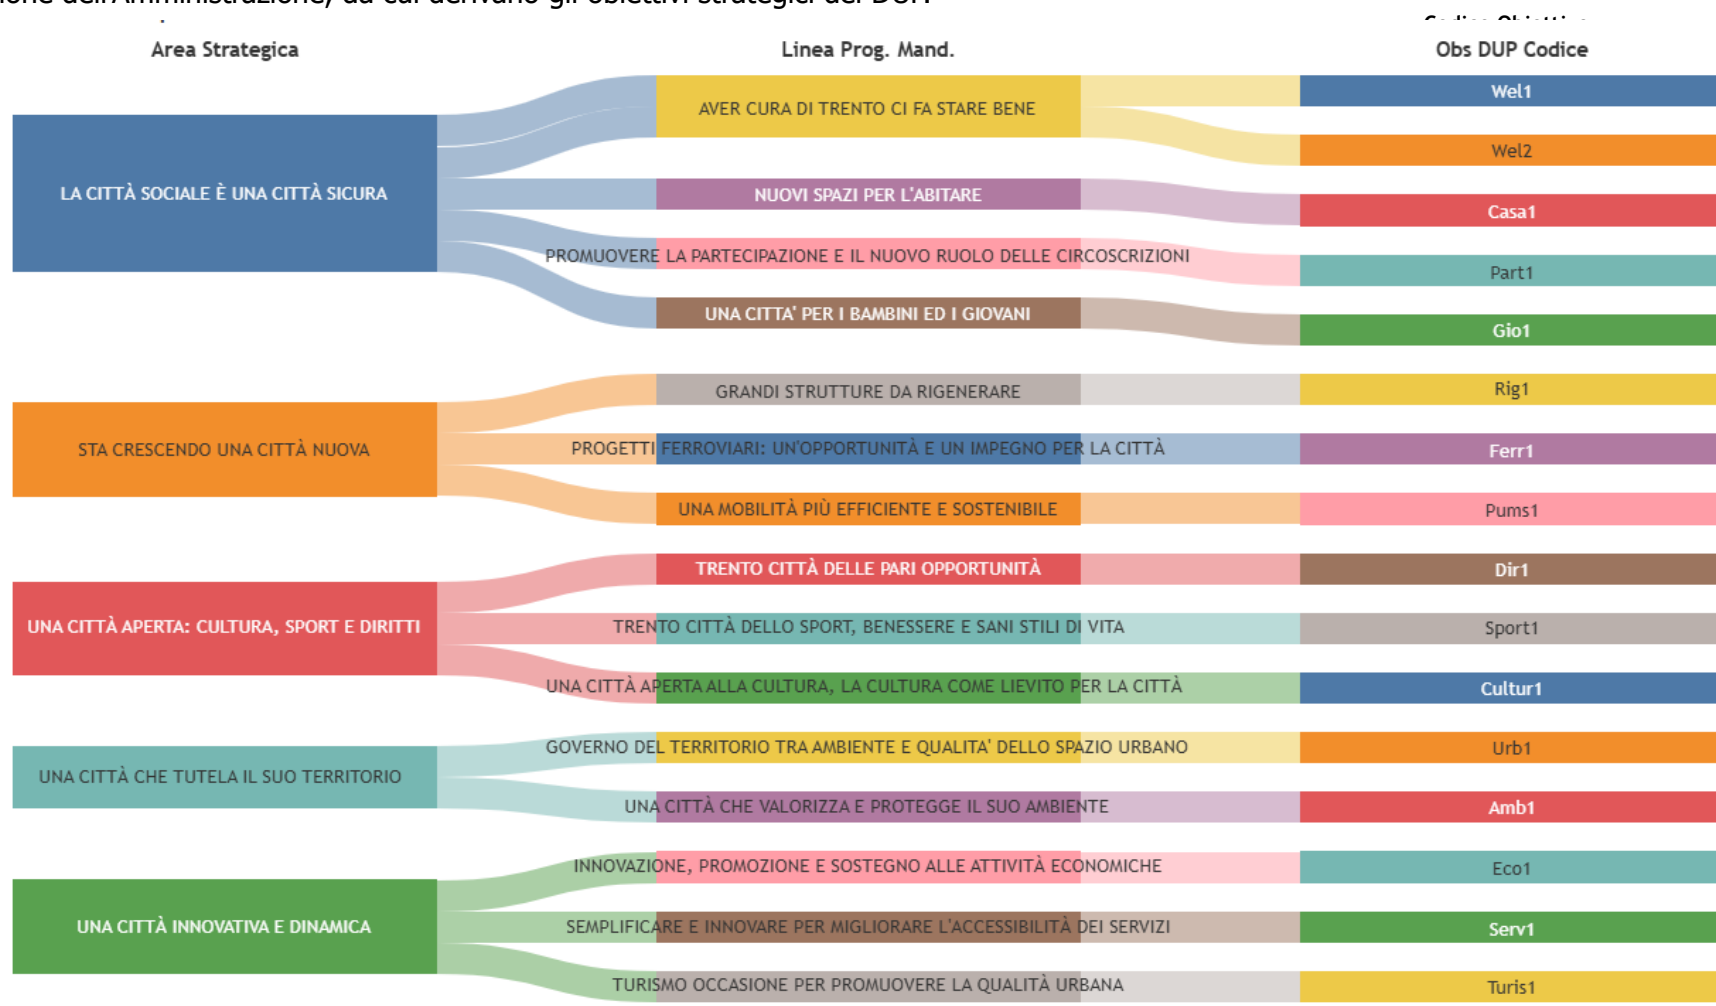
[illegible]

Area Strategica

Linea Prog. Mand.

Obs DUP Codice

LA CITTÀ SOCIALE È UNA CITTÀ SICURA

AVER CURA DI TRENTO CI FA STARE BENE

Wel1

Wel2

NUOVI SPAZI PER L'ABITARE

Casa1

PROMUOVERE LA PARTECIPAZIONE E IL NUOVO RUOLO DELLE CIRCOSCRIZIONI

Part1

UNA CITTA' PER I BAMBINI ED I GIOVANI

Gio1

STA CRESCENDO UNA CITTÀ NUOVA

GRANDI STRUTTURE DA RIGENERARE

Rig1

PROGETTI FERROVIARI: UN'OPPORTUNITÀ E UN IMPEGNO PER LA CITTÀ

Ferr1

UNA MOBILITÀ PIÙ EFFICIENTE E SOSTENIBILE

Pums1

UNA CITTÀ APERTA: CULTURA, SPORT E DIRITTI

TRENTO CITTÀ DELLE PARI OPPORTUNITÀ

Dir1

TRENTO CITTÀ DELLO SPORT, BENESSERE E SANI STILI DI VITA

Sport1

UNA CITTÀ APERTA ALLA CULTURA, LA CULTURA COME LIEVITO PER LA CITTÀ

Cultur1

UNA CITTÀ CHE TUTELA IL SUO TERRITORIO

GOVERNO DEL TERRITORIO TRA AMBIENTE E QUALITA' DELLO SPAZIO URBANO

Urb1

UNA CITTÀ CHE VALORIZZA E PROTEGGE IL SUO AMBIENTE

Amb1

UNA CITTÀ INNOVATIVA E DINAMICA

INNOVAZIONE, PROMOZIONE E SOSTEGNO ALLE ATTIVITÀ ECONOMICHE

Eco1

SEMPLIFICARE E INNOVARE PER MIGLIORARE L'ACCESSIBILITÀ DEI SERVIZI

Serv1

TURISMO OCCASIONE PER PROMUOVERE LA QUALITÀ URBANA

Turis1